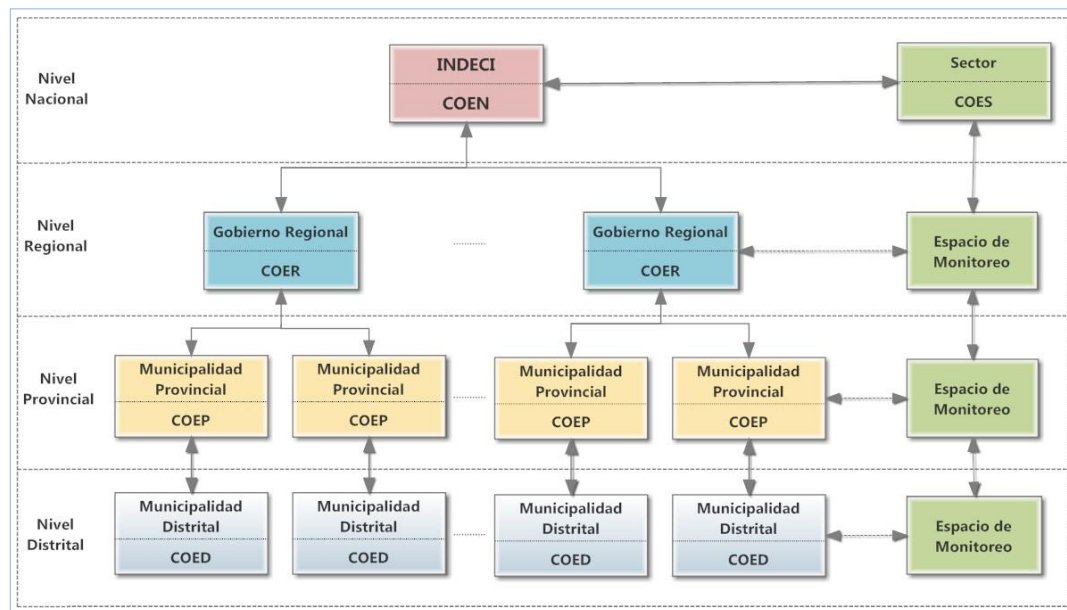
Nivel Nacional

INDECI
COEN

Sector
COES

Nivel Regional

Gobierno Regional
COER

Gobierno Regional
COER

Espacio de Monitoreo

Nivel Provincial

Municipalidad Provincial
COEP

Municipalidad Provincial
COEP

Municipalidad Provincial
COEP

Municipalidad Provincial
COEP

Espacio de Monitoreo

Nivel Distrital

Municipalidad Distrital
COED

Municipalidad Distrital
COED

Municipalidad Distrital
COED

Municipalidad Distrital
COED

Espacio de Monitoreo